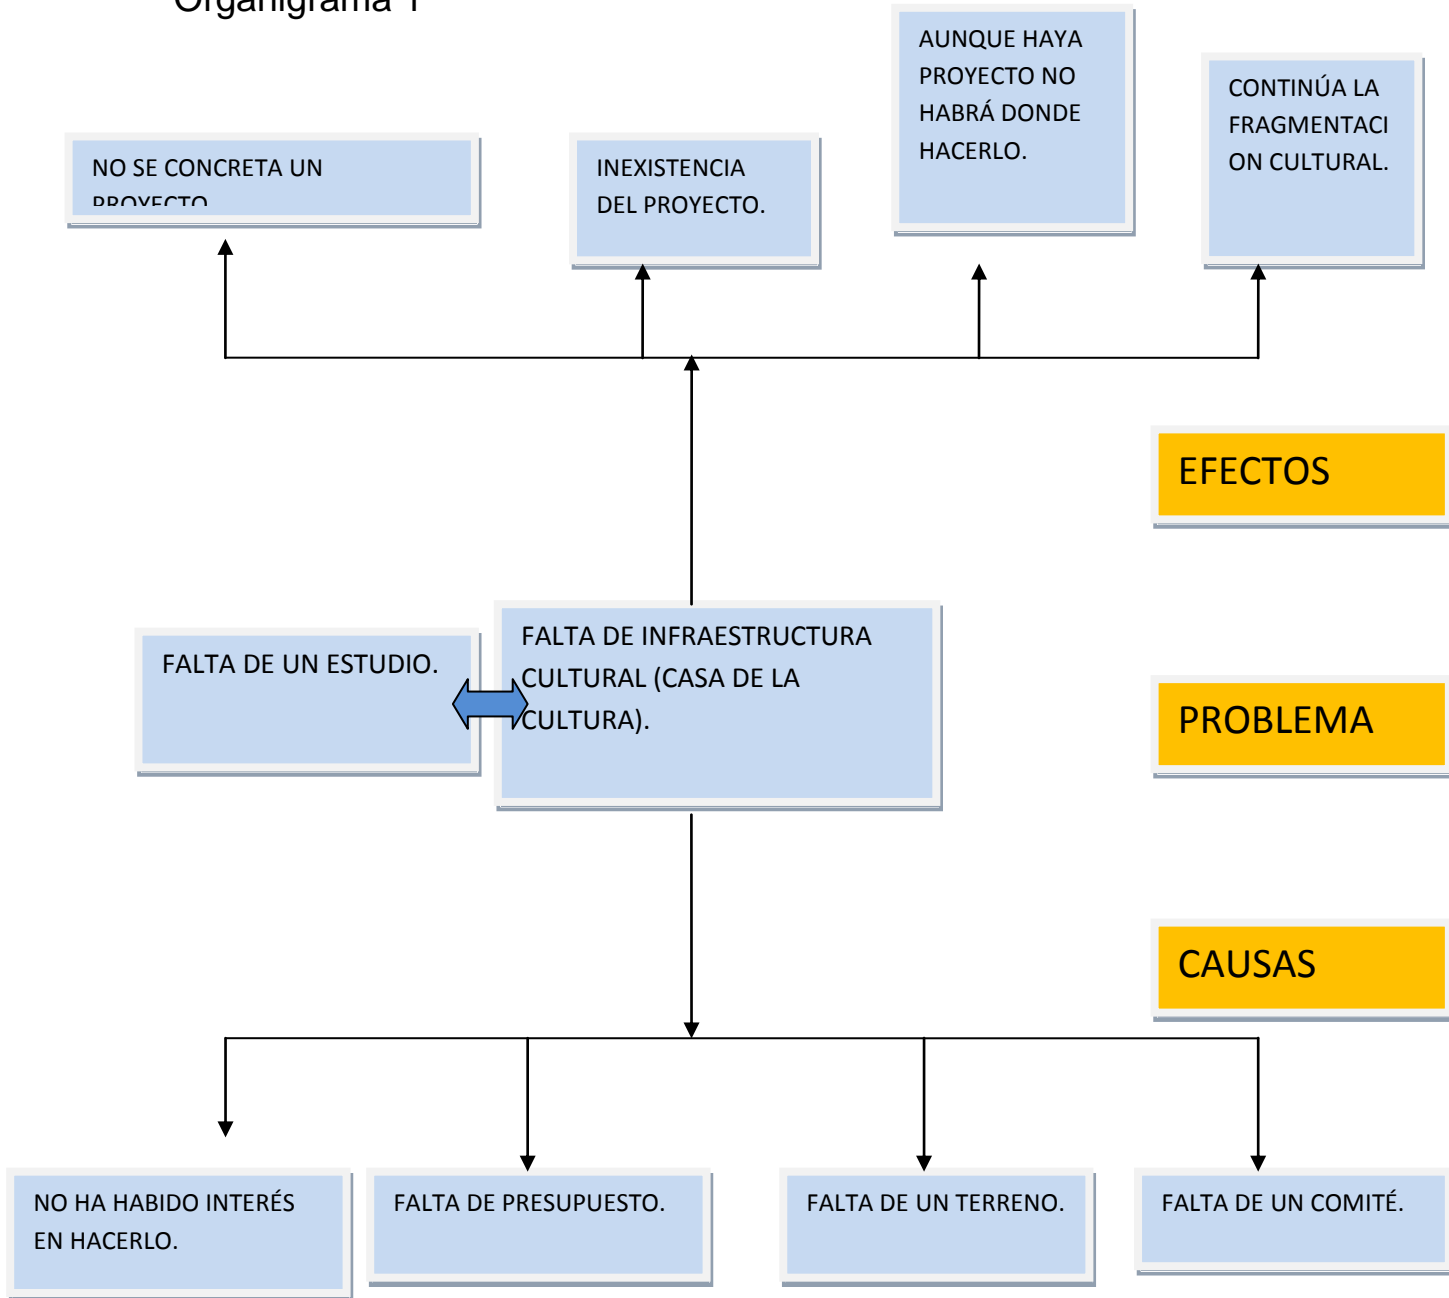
Organigrama 1

NO SE CONCRETA UN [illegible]

INEXISTENCIA DEL PROYECTO.

AUNQUE HAYA PROYECTO NO HABRÁ DONDE HACERLO.

CONTINÚA LA FRAGMENTACI ON CULTURAL.

EFECTOS

FALTA DE UN ESTUDIO.

FALTA DE INFRAESTRUCTURA CULTURAL (CASA DE LA CULTURA).

PROBLEMA

CAUSAS

NO HA HABIDO INTERÉS EN HACERLO.

FALTA DE PRESUPUESTO.

FALTA DE UN TERRENO.

FALTA DE UN COMITÉ.